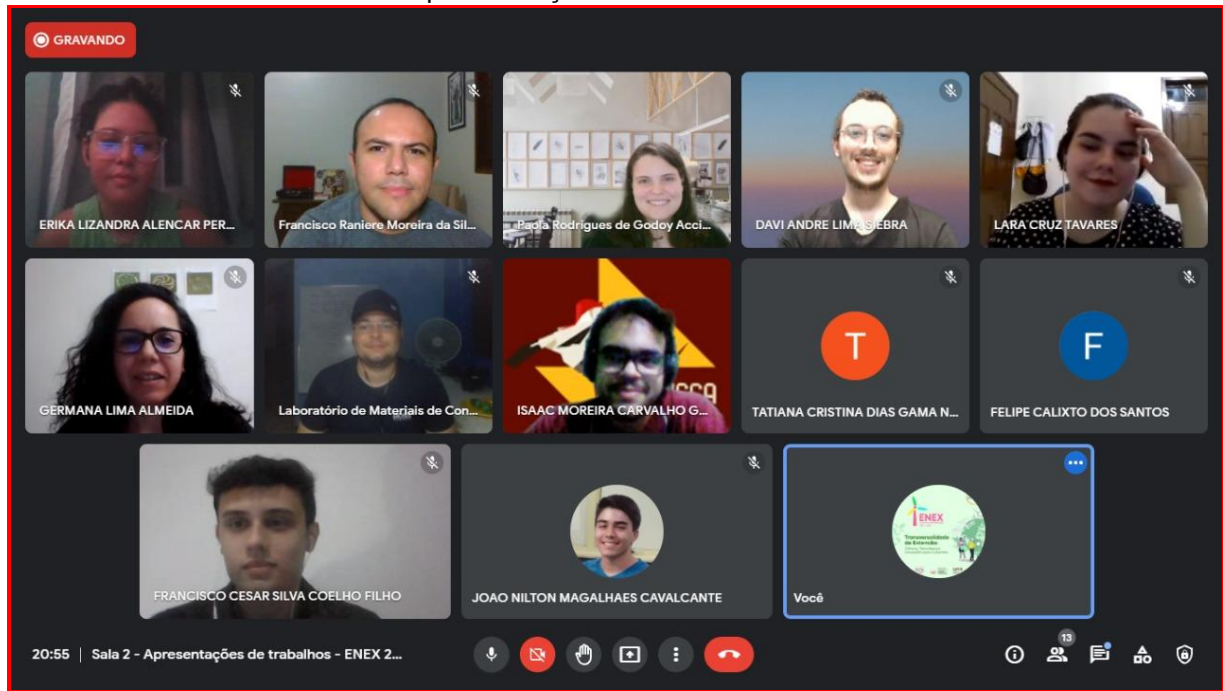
GRAVANDO

ERIKA LIZANDRA ALENCAR PER...

Francisco Raniere Moreira da Sil...

Paola Rodrigues de Godoy Acci...

DAVI ANDRE LIMA SIEBRA

LARA CRUZ TAVARES

GERMANA LIMA ALMEIDA

Laboratório de Materiais de Con...

ISAAC MOREIRA CARVALHO G...

T

TATIANA CRISTINA DIAS GAMA N...

F

FELIPE CALIXTO DOS SANTOS

FRANCISCO CESAR SILVA COELHO FILHO

JOAO NILTON MAGALHAES CAVALCANTE

ENEX

Transversalidade da Extensão

Você

20:55 | Sala 2 - Apresentações de trabalhos - ENEX 2...

13